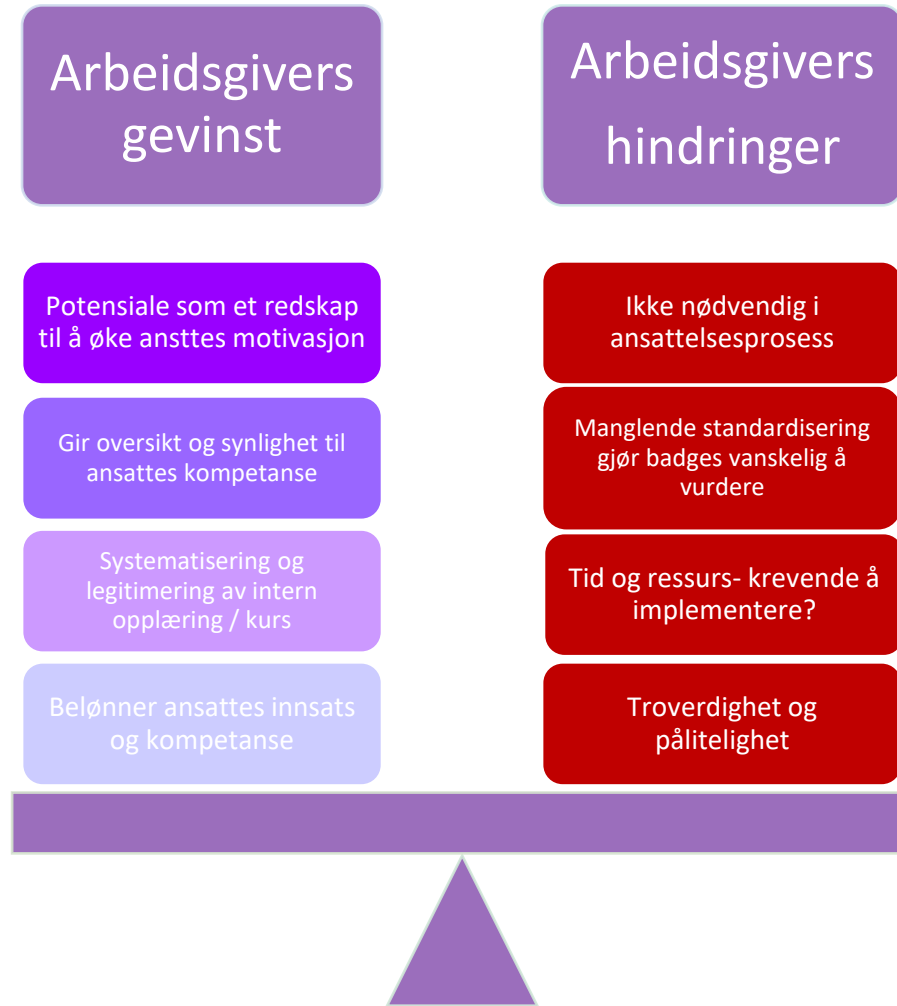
Arbeidsgivers gevinst

Potensiale som et redskap til å øke ansttes motivasjon

Gir oversikt og synlighet til ansattes kompetanse

Systematisering og legitimering av intern opplæring / kurs

Belønner ansattes innsats og kompetanse

Arbeidsgivers hindringer

Ikke nødvendig i ansattelsesprosess

Manglende standardisering gjør badges vanskelig å vurdere

Tid og ressurs- krevende å implementere?

Troverdighet og pålitelighet